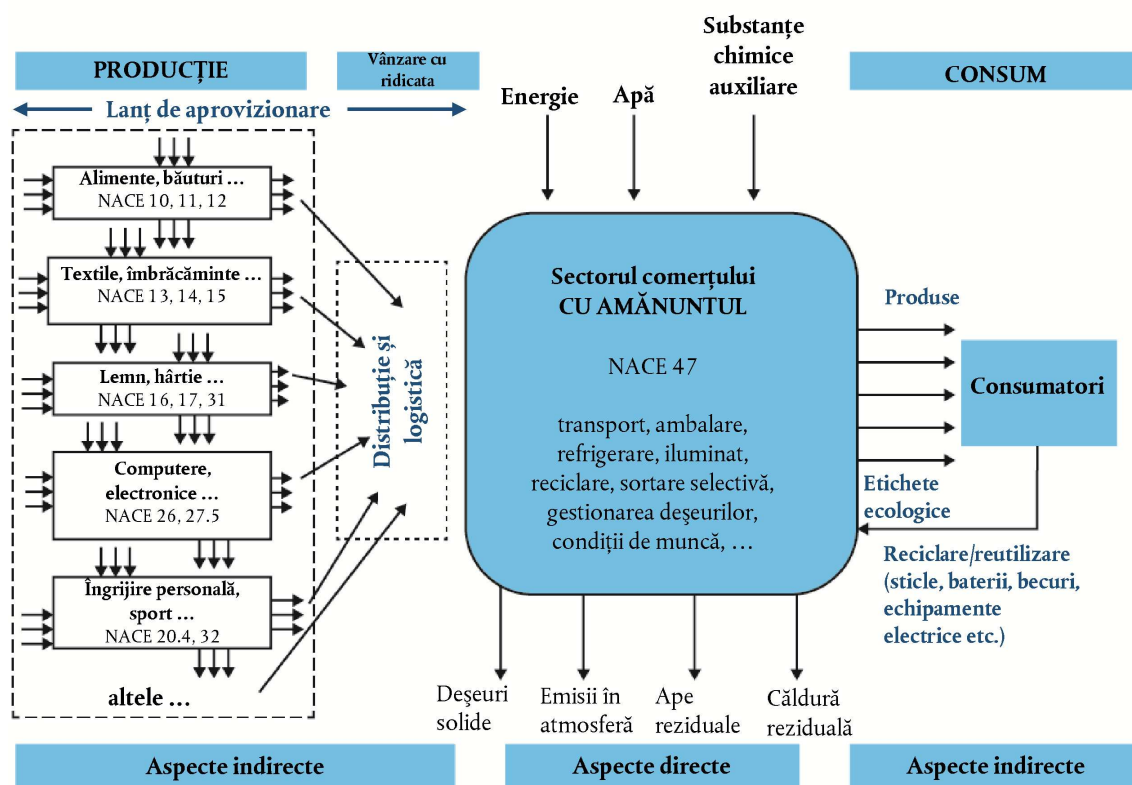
PRODUCȚIE

Vânzare cu ridicata

Substanțe chimice auxiliare

CONSUM

Lanț de aprovizionare

Energie

Apă

Alimente, băuturi ...
NACE 10, 11, 12

Textile, îmbrăcăminte ...
NACE 13, 14, 15

Lemn, hârtie ...
NACE 16, 17, 31

Computere, electronice ...
NACE 26, 27.5

Îngrijire personală, sport ...
NACE 20.4, 32

altele ...

Distribuție și logistică

Sectorul comerțului CU AMĂNUNTUL

NACE 47

transport, ambalare, refrigerare, iluminat, reciclare, sortare selectivă, gestionarea deșeurilor, condiții de muncă, ...

Produse

Consumatori

Etichete ecologice

Reciclare/reutilizare (sticle, baterii, becuri, echipamente electrice etc.)

Deșeuri solide

Emisii în atmosferă

Ape reziduale

Căldură reziduală

Aspecte indirecte

Aspecte directe

Aspecte indirecte